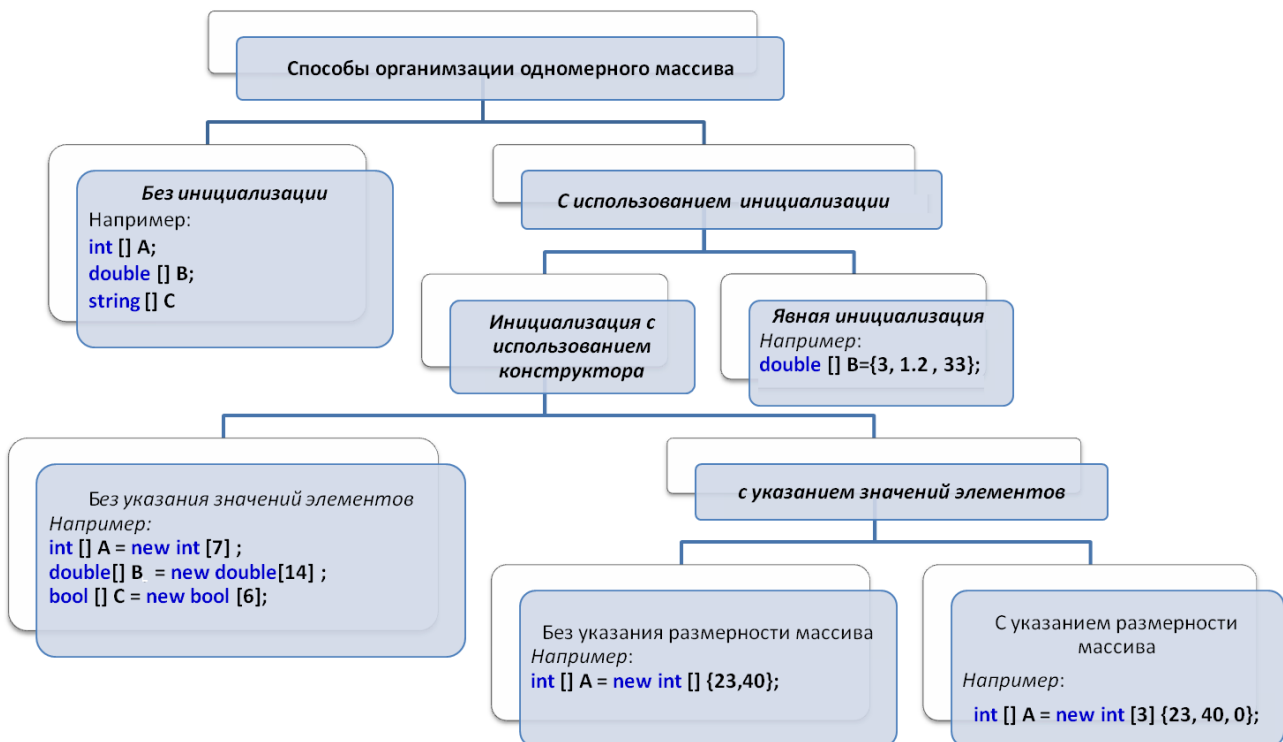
Способы органимзации одномерного массива

Без инициализации
Например:
int [] A;
double [] B;
string [] C

С использованием инициализации

Инициализация с использованием конструктора

Явная инициализация
Например:
double [] B={3, 1.2 , 33};

Без указания значений элементов
Например:
int [] A = new int [7] ;
double[] B = new double[14] ;
bool [] C = new bool [6];

с указанием значений элементов

Без указания размерности массива
Например:
int [] A = new int [] {23,40};

С указанием размерности массива
Например:
int [] A = new int [3] {23, 40, 0};